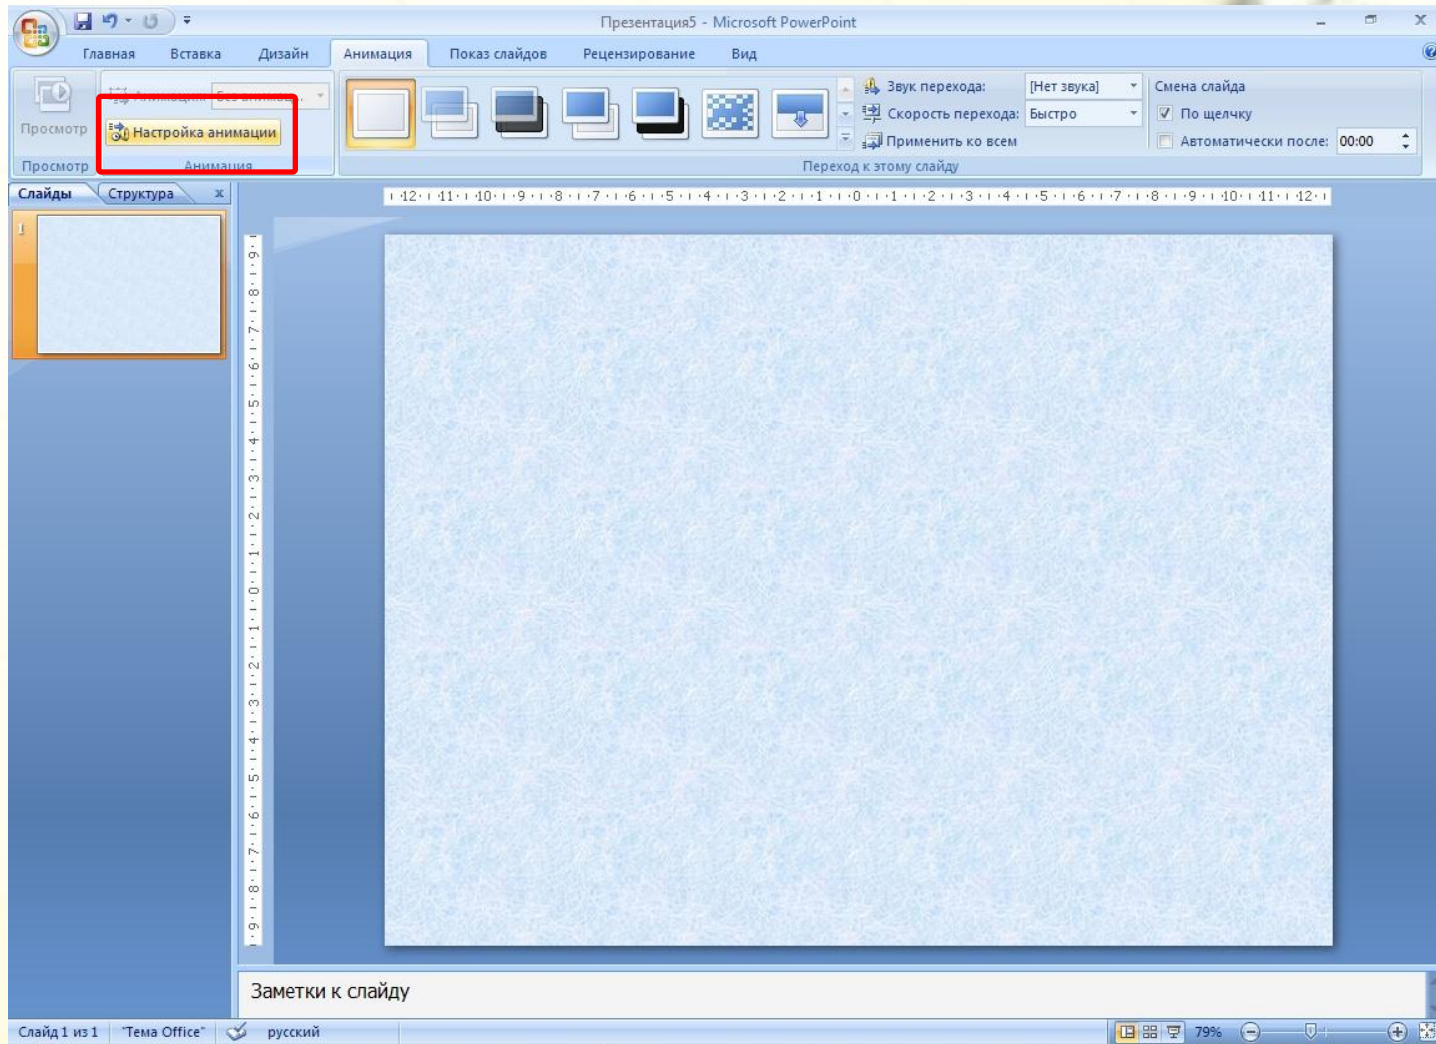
Презентация5 - Microsoft PowerPoint

Главная Вставка Дизайн Анимация Показ слайдов Рецензирование Вид

Просмотр
Анимация: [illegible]
Настройка анимации
Просмотр Анимация

Звук перехода: [Нет звука]
Скорость перехода: Быстро
Применить ко всем
Смена слайда
По щелчку
Автоматически после: 00:00
Переход к этому слайду

Слайды Структура x

1

·12·1·11·1·10·1·9·1·8·1·7·1·6·1·5·1·4·1·3·1·2·1·1·1·0·1·1·1·2·1·3·1·4·1·5·1·6·1·7·1·8·1·9·1·10·1·11·1·12·

·9·1·8·1·7·1·6·1·5·1·4·1·3·1·2·1·1·1·0·1·1·1·2·1·3·1·4·1·5·1·6·1·7·1·8·1·9·

Заметки к слайду

Слайд 1 из 1 "Тема Office" русский 79%